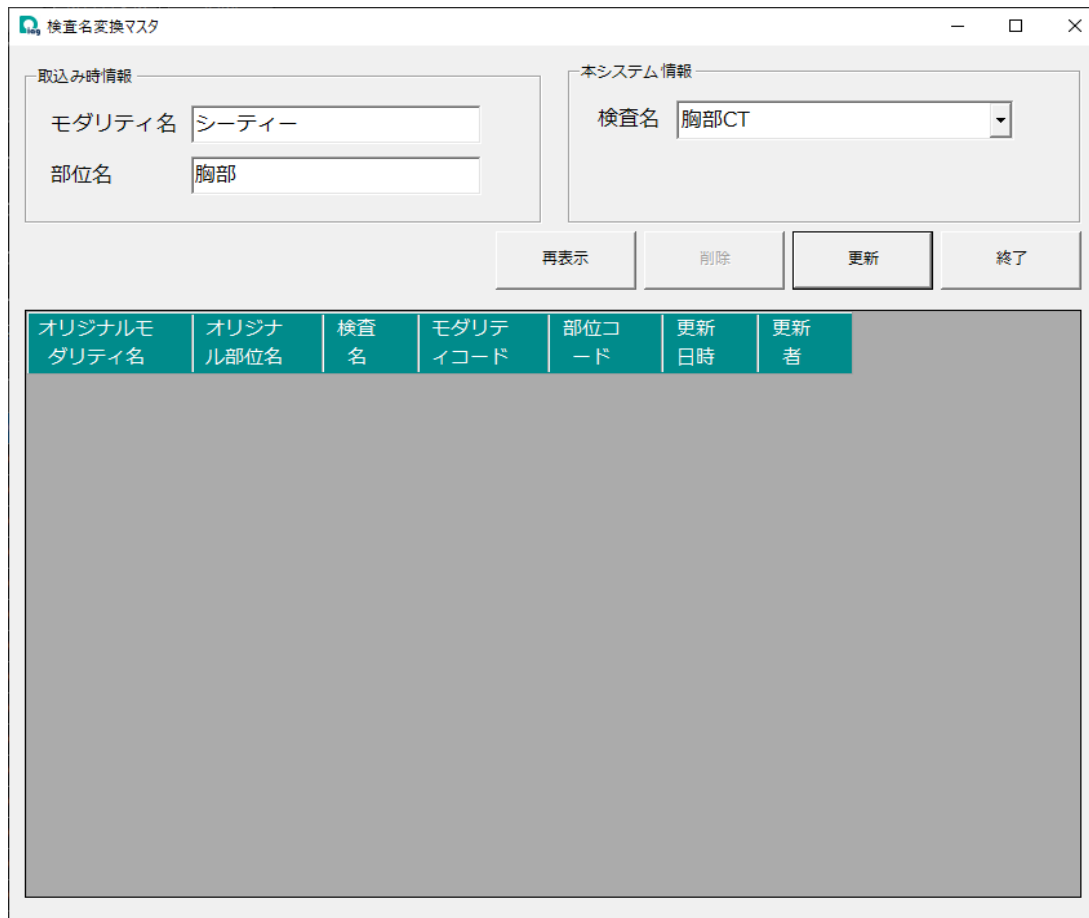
検査名変換マスタ

取込み時情報

モダリティ名 シーティー

部位名 胸部

本システム情報

検査名 胸部CT

再表示 削除 更新 終了

| オリジナルモダリティ名 | オリジナル部位名 | 検査名 | モダリティコード | 部位コード | 更新日時 | 更新者 |
|---|---|---|---|---|---|---|